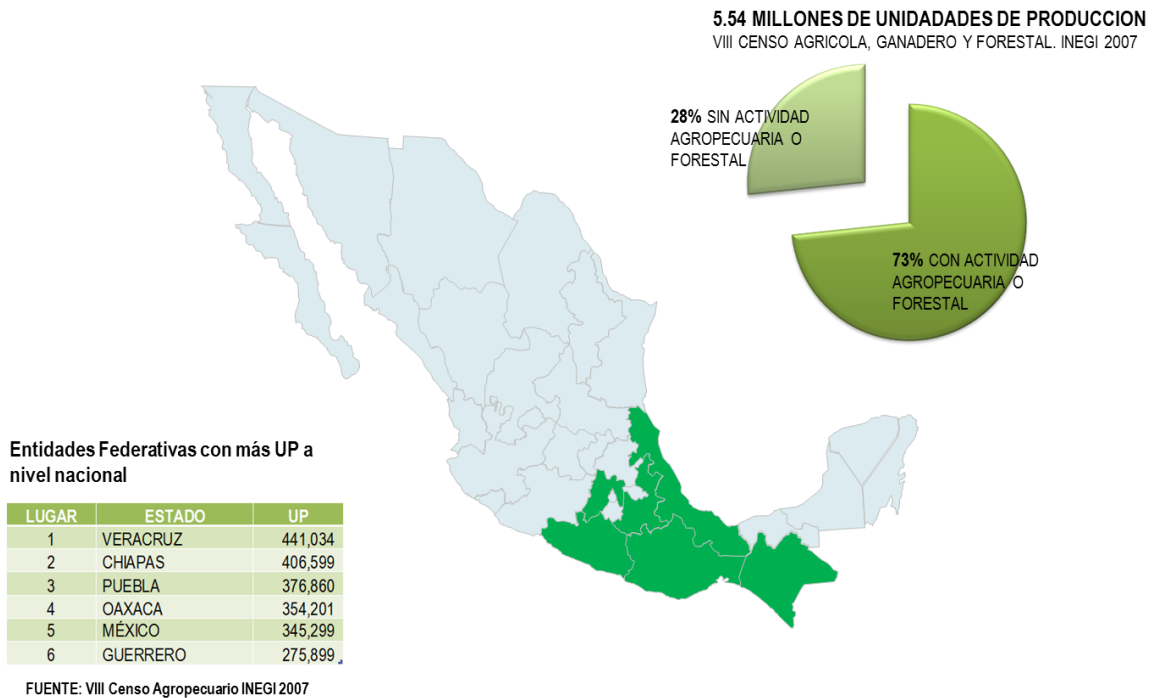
5.54 MILLONES DE UNIDADES DE PRODUCCION
VIII CENSO AGRICOLA, GANADERO Y FORESTAL. INEGI 2007

28% SIN ACTIVIDAD AGROPECUARIA O FORESTAL

73% CON ACTIVIDAD AGROPECUARIA O FORESTAL

Entidades Federativas con más UP a nivel nacional

| LUGAR | ESTADO | UP |
|---|---|---|
| 1 | VERACRUZ | 441,034 |
| 2 | CHIAPAS | 406,599 |
| 3 | PUEBLA | 376,860 |
| 4 | OAXACA | 354,201 |
| 5 | MÉXICO | 345,299 |
| 6 | GUERRERO | 275,899 |

FUENTE: VIII Censo Agropecuario INEGI 2007